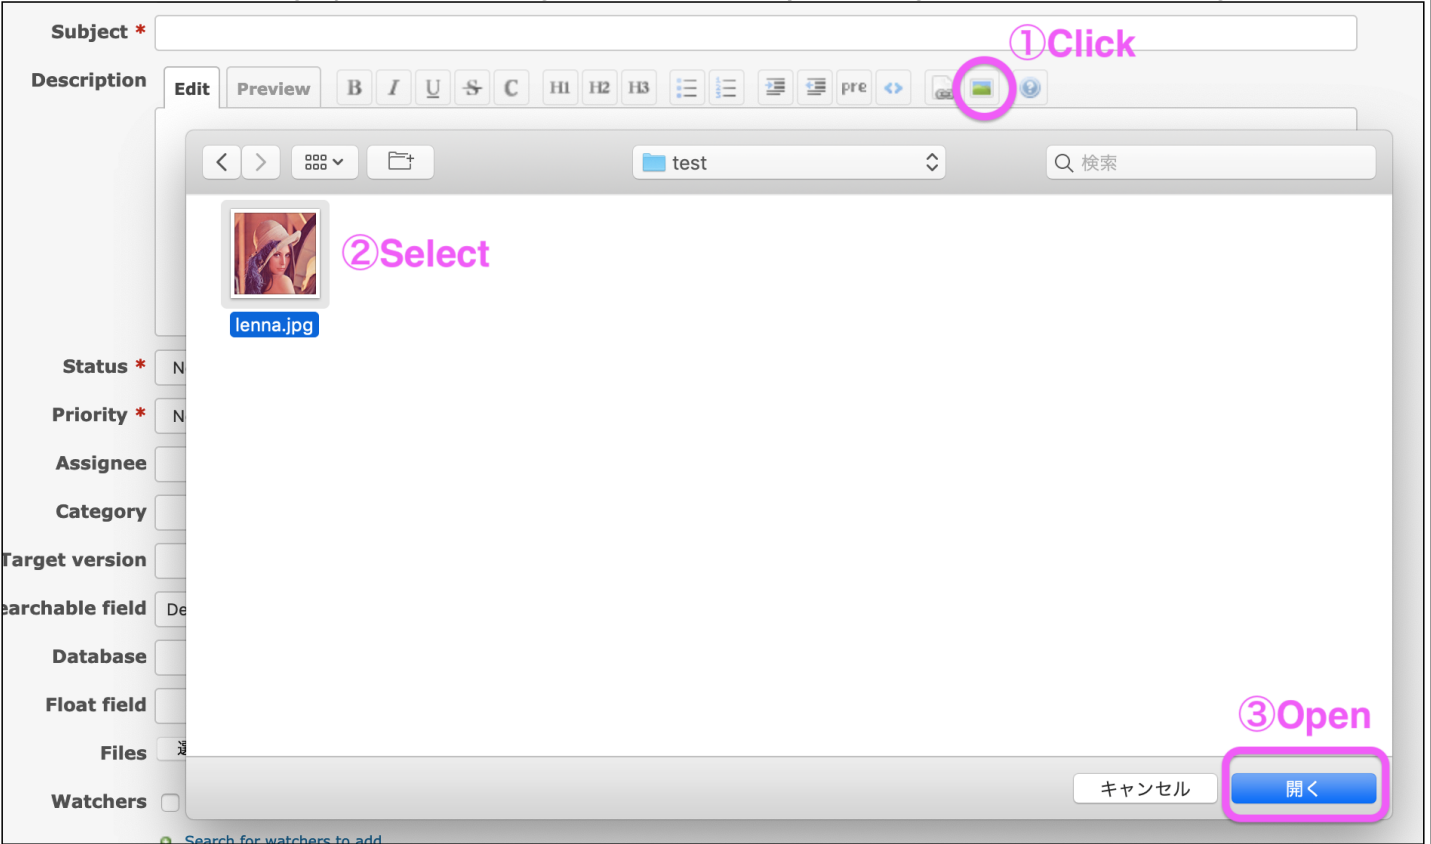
Subject *

Description

Edit Preview

B I U S C H1 H2 H3 pre <>

①Click

test

検索

②Select

lenna.jpg

Status * N

Priority * N

Assignee

Category

Target version

earchable field De

Database

Float field

Files 選

Watchers

③Open

キャンセル

開く

Search for watchers to add